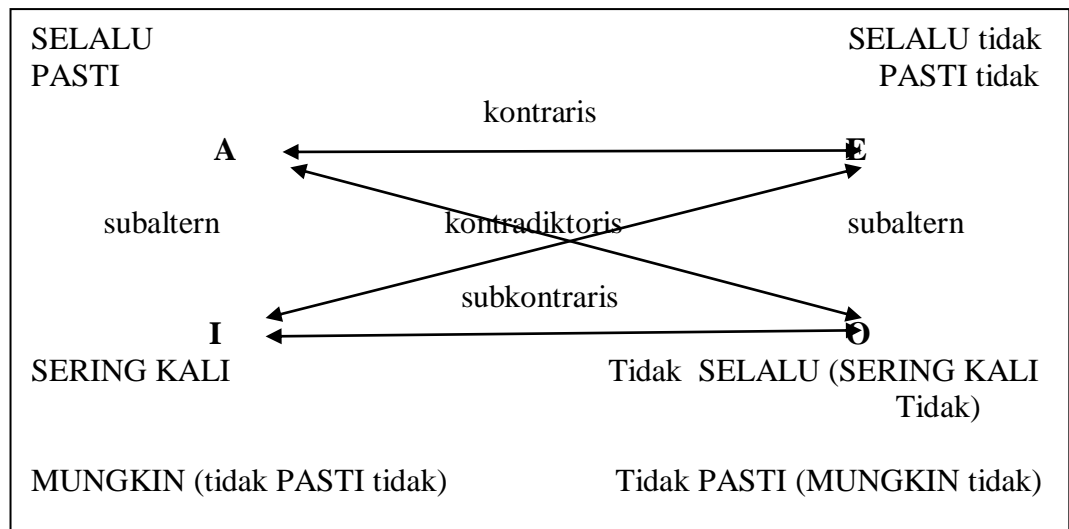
SELALU
PASTI

SELALU tidak
PASTI tidak

kontraris

A

E

subaltern

kontradiktoris

subaltern

subkontraris

I

O

SERING KALI

Tidak SELALU (SERING KALI Tidak)

MUNGKIN (tidak PASTI tidak)

Tidak PASTI (MUNGKIN tidak)